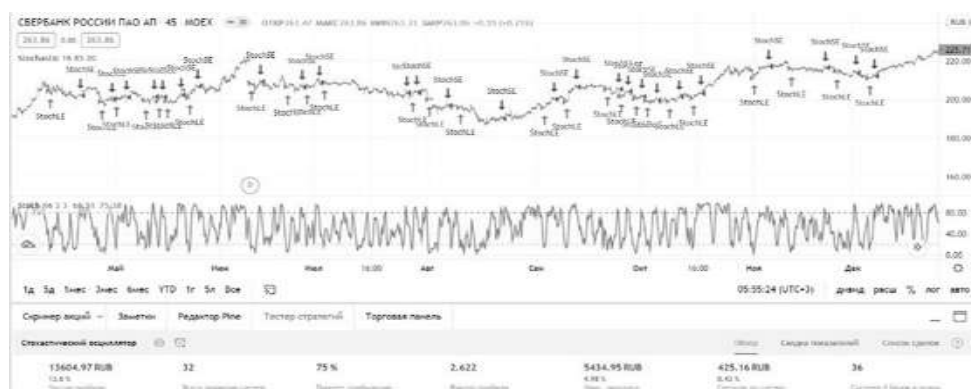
СБЕРБАНК РОССИИ ПАО АП 45 MOEX
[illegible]
263.86 0.00 263.86
Stochastic 14 85 20
StochSE StochSE StochSE StochSE StochSE StochSE StochSE StochSE StochSE StochSE StochSE StochSE StochSE
StochLE StochLE StochLE StochLE StochLE StochLE StochLE StochLE StochLE StochLE StochLE StochLE StochLE StochLE
RUB
225.7
220.00
200.00
180.00
160.00
80.00
40.00
0.00
Stoch 14 3 3 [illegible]
Май Июн Июл 16:00 Авг Сен Окт 16:00 Ноя Дек
1д 5д 1мес 3мес 6мес YTD 1г 5л Все
05:55:24 (UTC+3) диапаз расш % лог авто
Скринер акций Заметки Редактор Pine Тестер стратегий Торговая панель
Стохастический осциллятор
Обзор Сводка показателей Список сделок
13604.97 RUB
13.6 %
32
75 %
2.622
5434.95 RUB
4.98 %
425.16 RUB
0.43 %
36